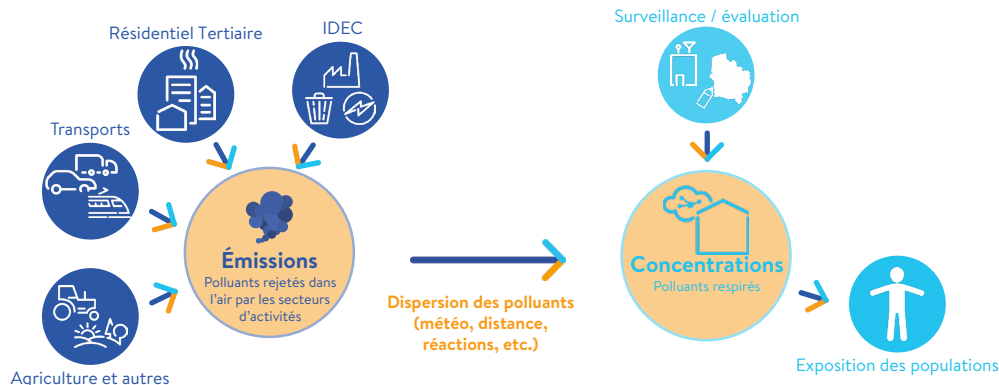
Résidentiel Tertiaire

IDEC

Transports

Agriculture et autres

Émissions

Polluants rejetés dans l'air par les secteurs d'activités

Dispersion des polluants (météo, distance, réactions, etc.)

Surveillance / évaluation

Concentrations

Polluants respirés

Exposition des populations